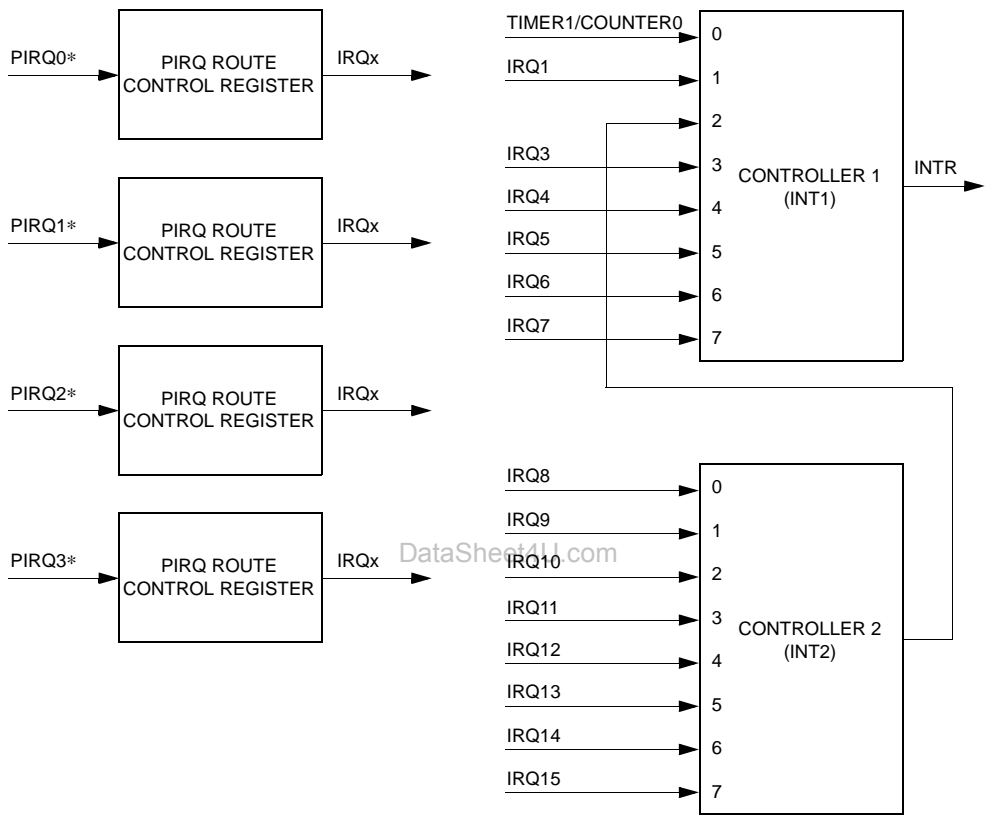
PIRQ0∗
PIRQ ROUTE CONTROL REGISTER
IRQx

PIRQ1∗
PIRQ ROUTE CONTROL REGISTER
IRQx

PIRQ2∗
PIRQ ROUTE CONTROL REGISTER
IRQx

PIRQ3∗
PIRQ ROUTE CONTROL REGISTER
IRQx

TIMER1/COUNTER0
0
IRQ1
1
2
IRQ3
3
IRQ4
4
IRQ5
5
IRQ6
6
IRQ7
7
CONTROLLER 1
(INT1)
INTR

IRQ8
0
IRQ9
1
IRQ10
2
IRQ11
3
IRQ12
4
IRQ13
5
IRQ14
6
IRQ15
7
CONTROLLER 2
(INT2)

DataSheet4U.com